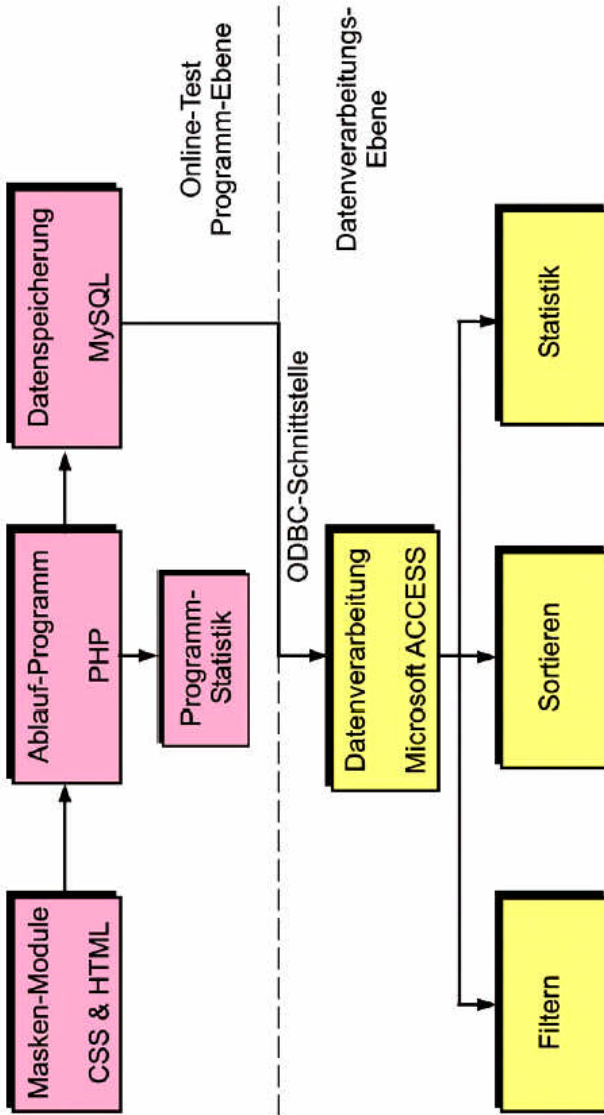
Online-Test Programm-Ebene

Datenverarbeitungs-Ebene

Masken-Module
CSS & HTML

Ablauf-Programm
PHP

Programm-Statistik

Datenspeicherung
MySQL

ODBC-Schnittstelle

Datenverarbeitung
Microsoft ACCESS

Filtern

Sortieren

Statistik